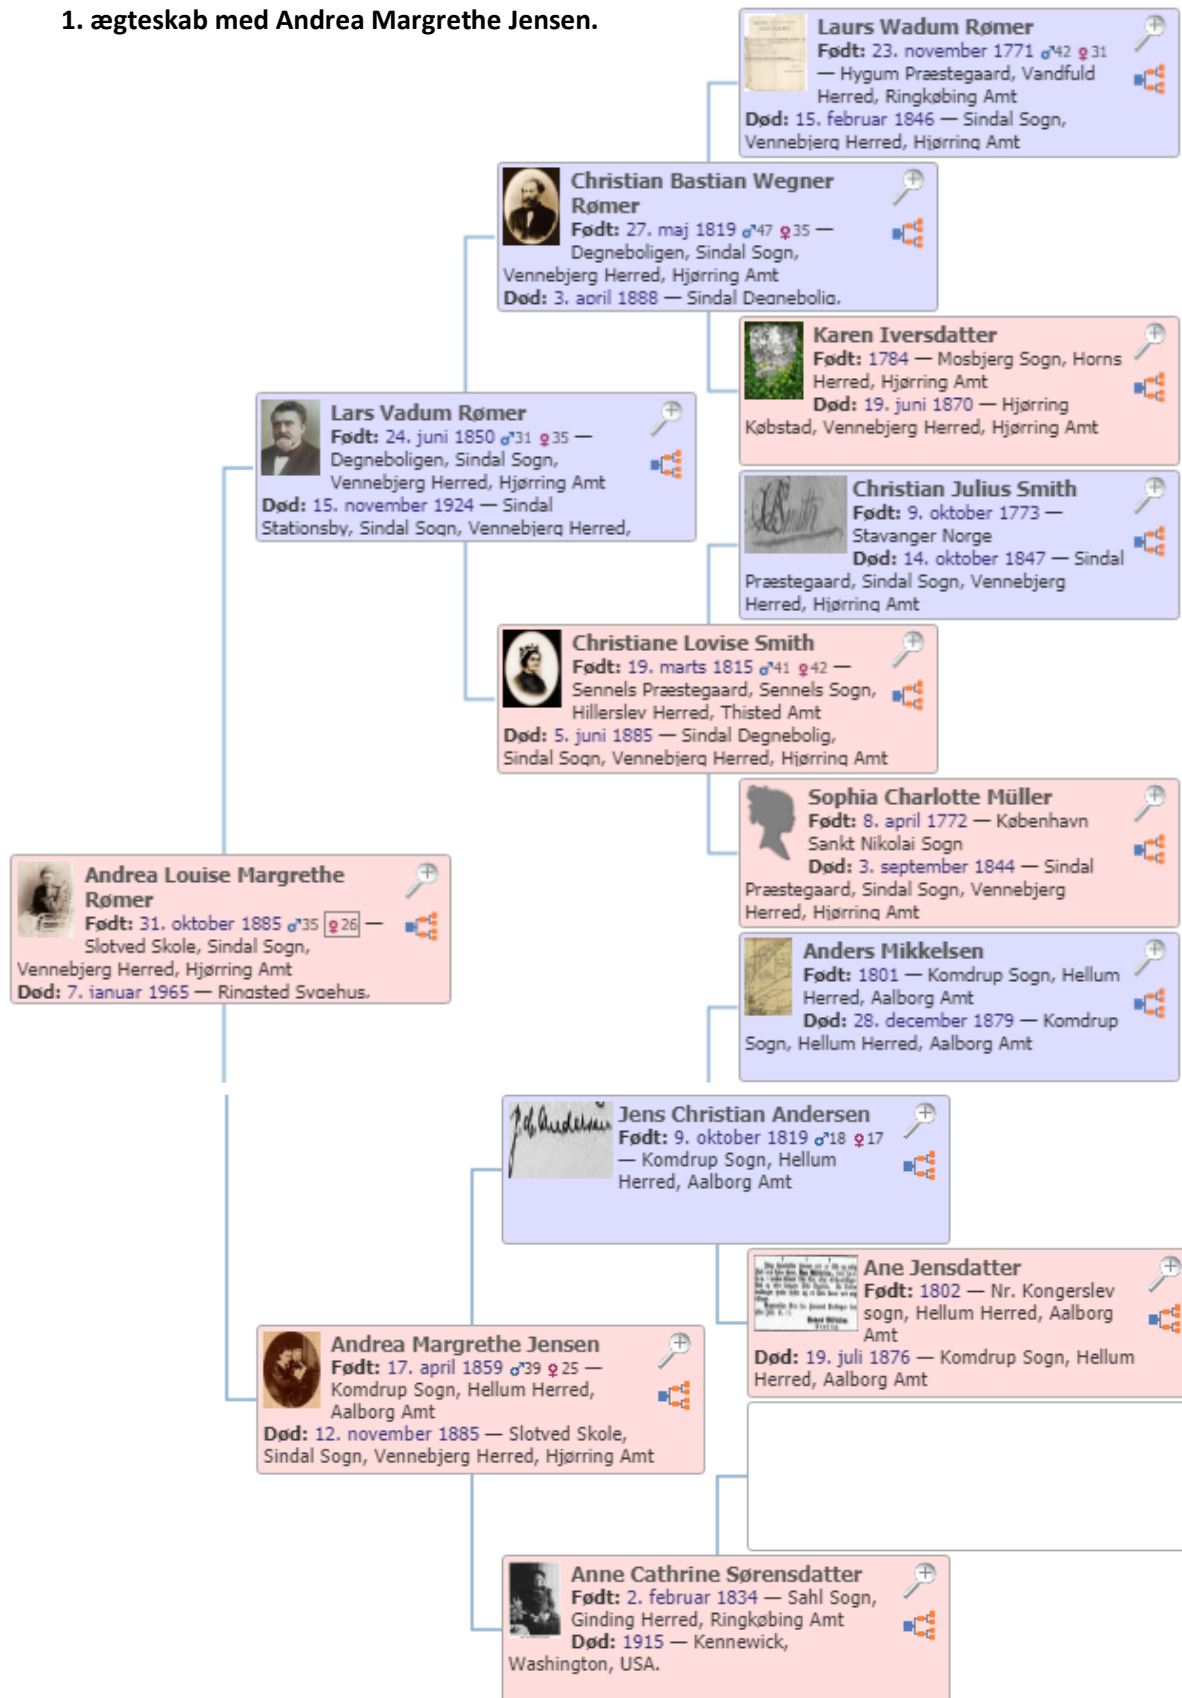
1. ægteskab med Andrea Margrethe Jensen.

Laurs Wadum Rømer
Født: 23. november 1771 ♂42 ♀31 — Hygum Præstegaard, Vandfuld Herred, Ringkøbing Amt
Død: 15. februar 1846 — Sindal Sogn, Vennebjerg Herred, Hjørring Amt

Christian Bastian Wegner Rømer
Født: 27. maj 1819 ♂47 ♀35 — Degneboligen, Sindal Sogn, Vennebjerg Herred, Hjørring Amt
Død: 3. april 1888 — Sindal Degnebolig,

Karen Iversdatter
Født: 1784 — Mosbjerg Sogn, Horns Herred, Hjørring Amt
Død: 19. juni 1870 — Hjørring Købstad, Vennebjerg Herred, Hjørring Amt

Lars Vadum Rømer
Født: 24. juni 1850 ♂31 ♀35 — Degneboligen, Sindal Sogn, Vennebjerg Herred, Hjørring Amt
Død: 15. november 1924 — Sindal Stationsby, Sindal Sogn, Vennebjerg Herred,

Christian Julius Smith
Født: 9. oktober 1773 — Stavanger Norge
Død: 14. oktober 1847 — Sindal Præstegaard, Sindal Sogn, Vennebjerg Herred, Hjørring Amt

Christiane Lovise Smith
Født: 19. marts 1815 ♂41 ♀42 — Sennels Præstegaard, Sennels Sogn, Hillerslev Herred, Thisted Amt
Død: 5. juni 1885 — Sindal Degnebolig, Sindal Sogn, Vennebjerg Herred, Hjørring Amt

Sophia Charlotte Müller
Født: 8. april 1772 — København Sankt Nikolai Sogn
Død: 3. september 1844 — Sindal Præstegaard, Sindal Sogn, Vennebjerg Herred, Hjørring Amt

Andrea Louise Margrethe Rømer
Født: 31. oktober 1885 ♂35 ♀26 — Slotved Skole, Sindal Sogn, Vennebjerg Herred, Hjørring Amt
Død: 7. januar 1965 — Ringsted Sygehus,

Anders Mikkelsen
Født: 1801 — Komdrup Sogn, Hellum Herred, Aalborg Amt
Død: 28. december 1879 — Komdrup Sogn, Hellum Herred, Aalborg Amt

Jens Christian Andersen
Født: 9. oktober 1819 ♂18 ♀17 — Komdrup Sogn, Hellum Herred, Aalborg Amt

Ane Jensdatter
Født: 1802 — Nr. Kongerslev sogn, Hellum Herred, Aalborg Amt
Død: 19. juli 1876 — Komdrup Sogn, Hellum Herred, Aalborg Amt

Andrea Margrethe Jensen
Født: 17. april 1859 ♂39 ♀25 — Komdrup Sogn, Hellum Herred, Aalborg Amt
Død: 12. november 1885 — Slotved Skole, Sindal Sogn, Vennebjerg Herred, Hjørring Amt

Anne Cathrine Sørensdatter
Født: 2. februar 1834 — Sahl Sogn, Ginding Herred, Ringkøbing Amt
Død: 1915 — Kennewick, Washington, USA.